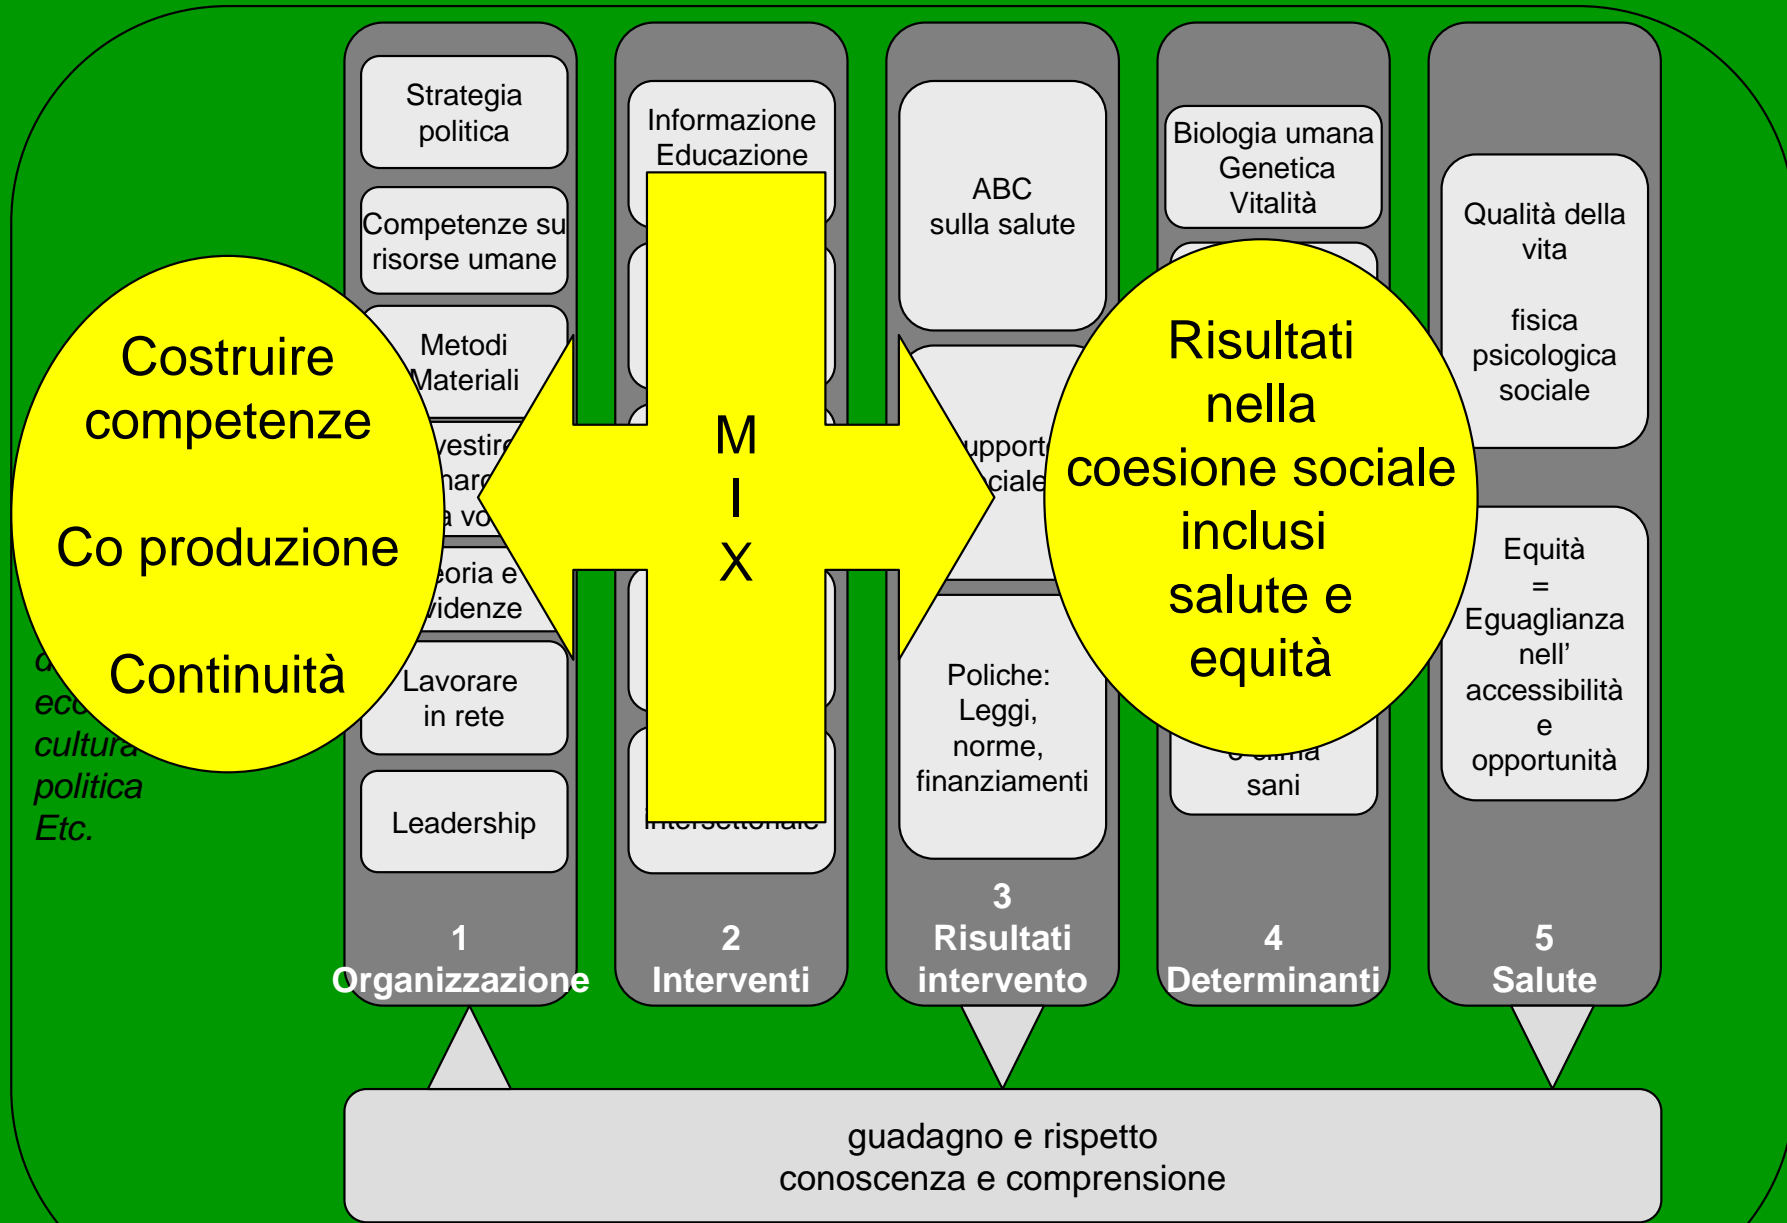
Strategia politica

Competenze su risorse umane

Metodi Materiali

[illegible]vestir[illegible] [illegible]nar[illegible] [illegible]a vo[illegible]

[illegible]eoria e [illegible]videnze

Lavorare in rete

Leadership

Informazione Educazione

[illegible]ntersettoriale

ABC sulla salute

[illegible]upport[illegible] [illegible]ciale

Poliche: Leggi, norme, finanziamenti

Biologia umana Genetica Vitalità

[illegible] clima sani

Qualità della vita

fisica psicologica sociale

Equità = Eguaglianza nell' accessibilità e opportunità

Costruire competenze

Co produzione

Continuità

M I X

Risultati nella coesione sociale inclusi salute e equità

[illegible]
eco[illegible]
cultura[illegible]
politica
Etc.

1 Organizzazione

2 Interventi

3 Risultati intervento

4 Determinanti

5 Salute

guadagno e rispetto
conoscenza e comprensione